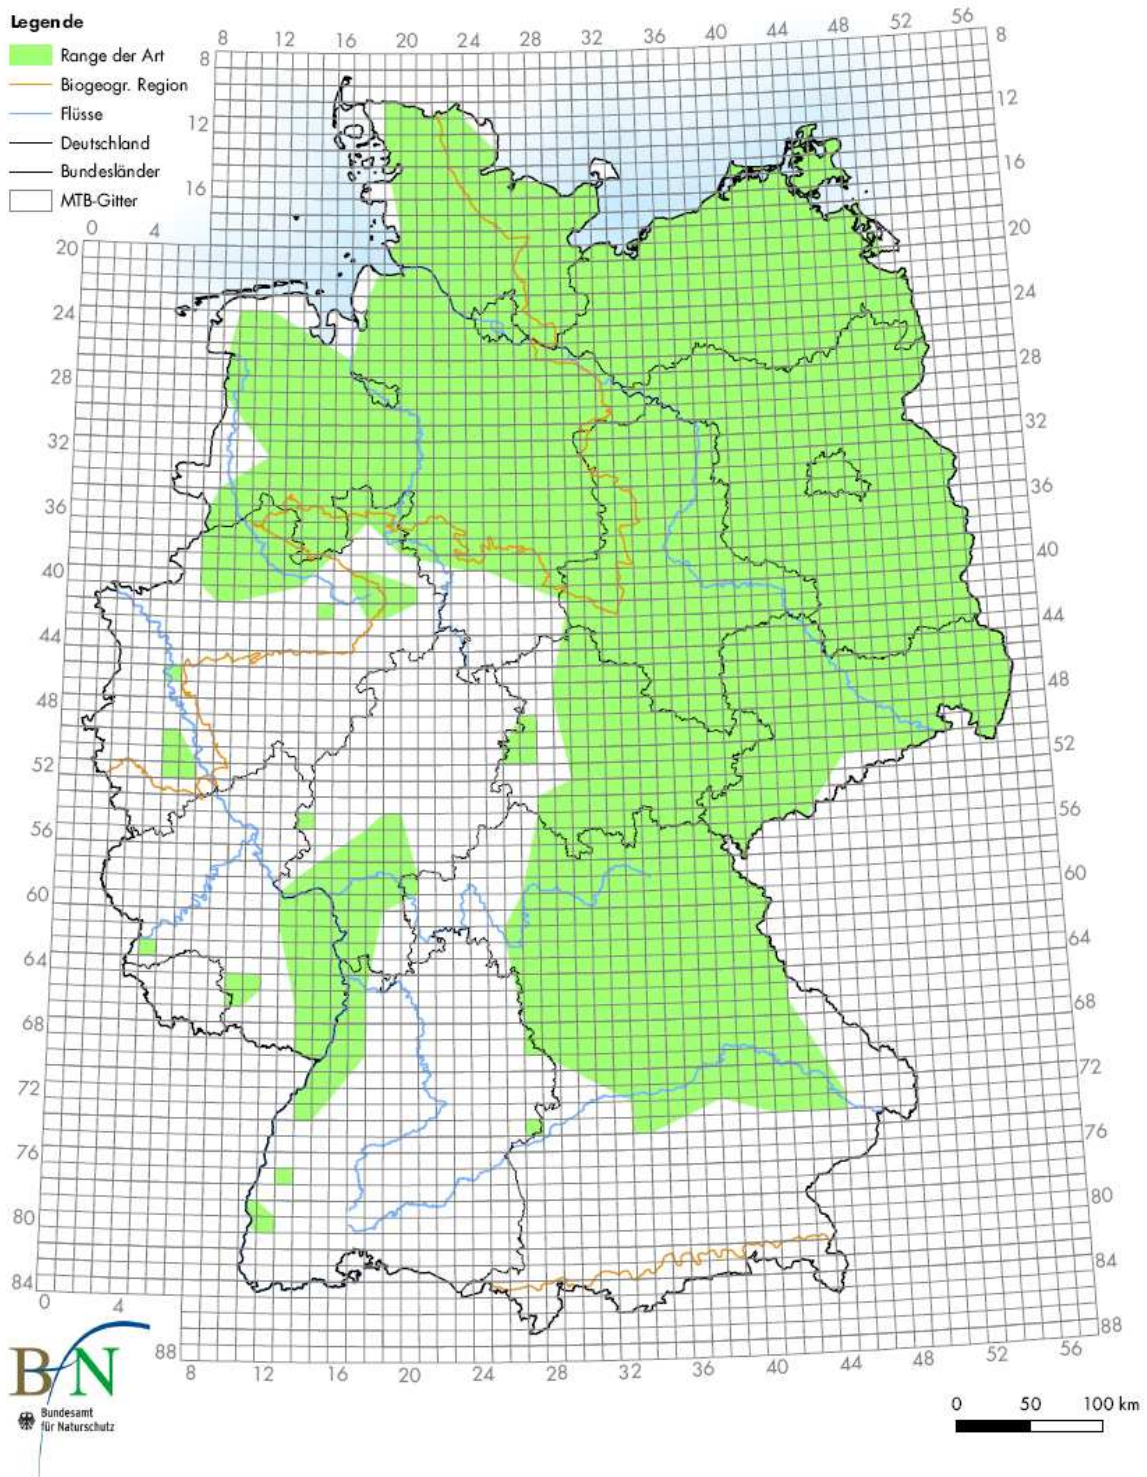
Legende
Range der Art
Biogeogr. Region
Flüsse
Deutschland
Bundesländer
MTB-Gitter

8 12 16 20 24 28 32 36 40 44 48 52 56

8
12
16
20
24
28
32
36
40
44
48
52
56
60
64
68
72
76
80
84
88

0 4
20
24
28
32
36
40
44
48
52
56
60
64
68
72
76
80
84
0 4

8
12
16

88
8 12 16 20 24 28 32 36 40 44 48 52 56

BfN
Bundesamt für Naturschutz

0 50 100 km